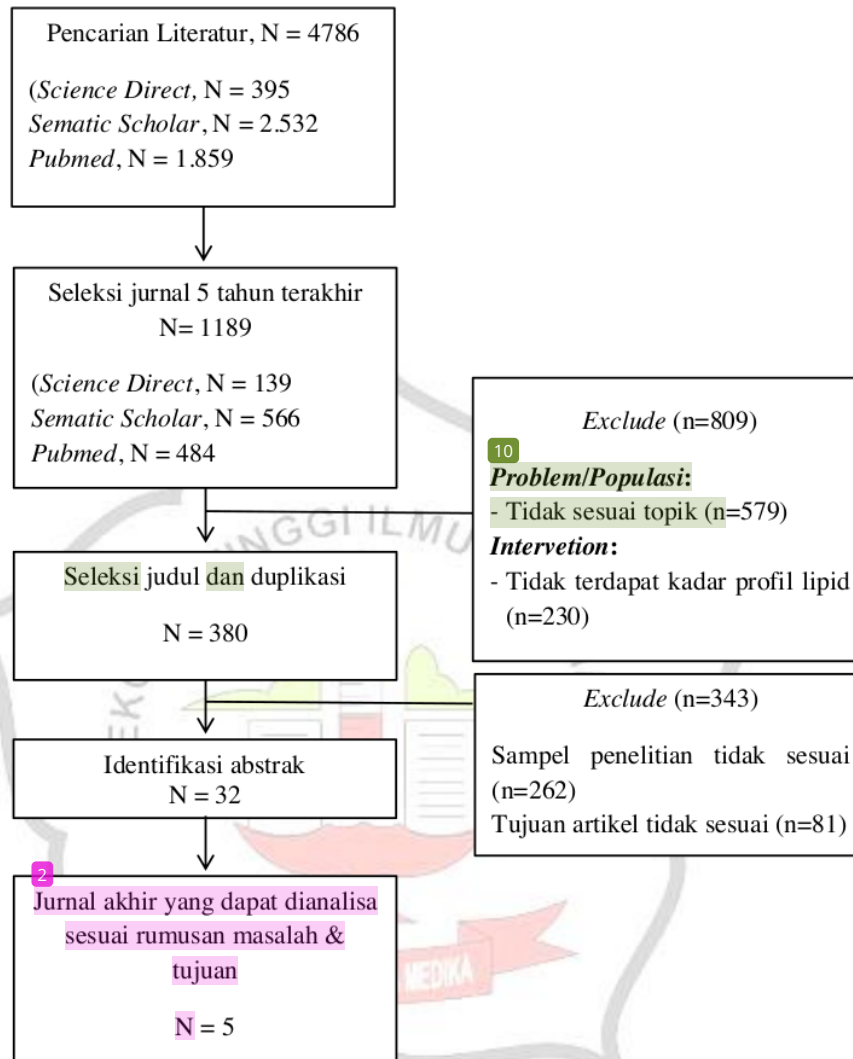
Pencarian Literatur, N = 4786

(*Science Direct*, N = 395
*Sematic Scholar*, N = 2.532
*Pubmed*, N = 1.859

Seleksi jurnal 5 tahun terakhir
N= 1189

(*Science Direct*, N = 139
*Sematic Scholar*, N = 566
*Pubmed*, N = 484

*Exclude* (n=809)

10
***Problem*/*Populasi*:**
- Tidak sesuai topik (n=579)
***Intervetion*:**
- Tidak terdapat kadar profil lipid (n=230)

Seleksi judul dan duplikasi

N = 380

*Exclude* (n=343)

Sampel penelitian tidak sesuai (n=262)
Tujuan artikel tidak sesuai (n=81)

Identifikasi abstrak
N = 32

2
Jurnal akhir yang dapat dianalisa sesuai rumusan masalah & tujuan

N = 5

NGGI ILMU
MEDIKA